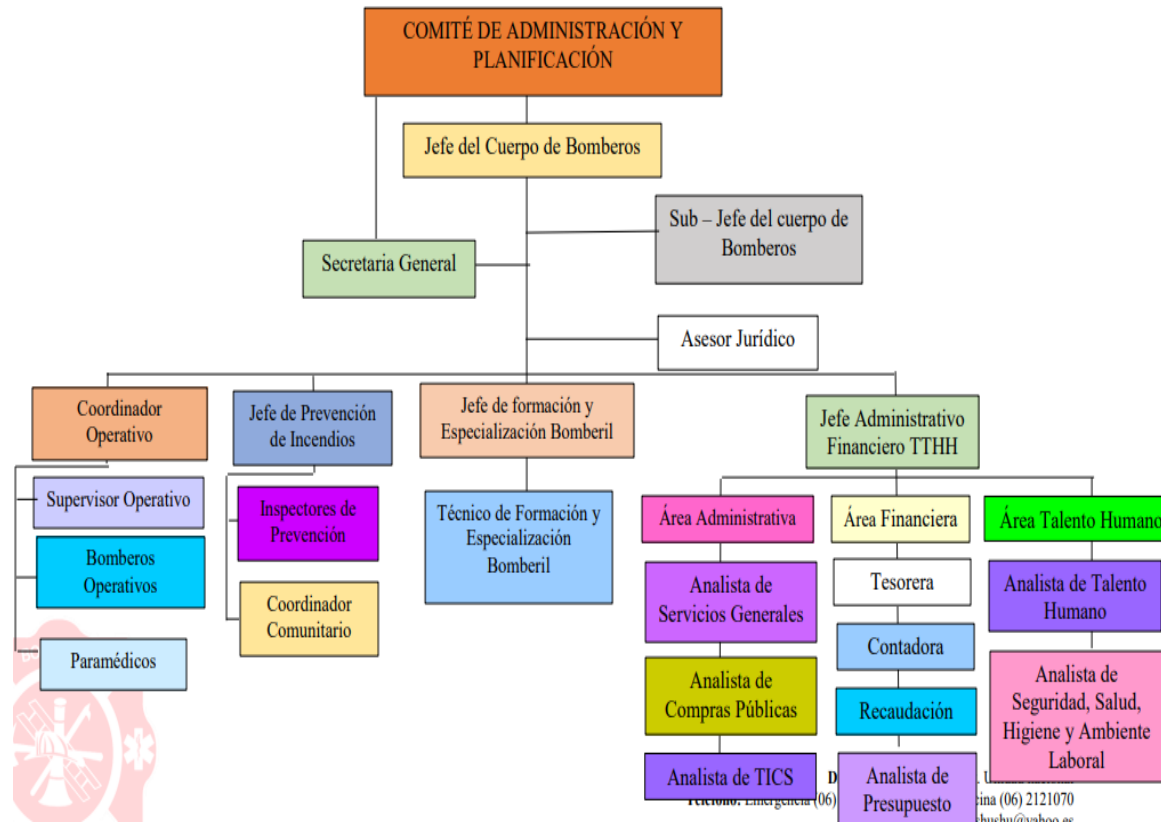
COMITÉ DE ADMINISTRACIÓN Y PLANIFICACIÓN

Jefe del Cuerpo de Bomberos

Sub – Jefe del cuerpo de Bomberos

Secretaria General

Asesor Jurídico

Coordinador Operativo

Jefe de Prevención de Incendios

Jefe de formación y Especialización Bomberil

Jefe Administrativo Financiero TTHH

Supervisor Operativo

Bomberos Operativos

Paramédicos

Inspectores de Prevención

Coordinador Comunitario

Técnico de Formación y Especialización Bomberil

Área Administrativa

Área Financiera

Área Talento Humano

Analista de Servicios Generales

Analista de Compras Públicas

Analista de TICS

Tesorera

Contadora

Recaudación

Analista de Presupuesto

Analista de Talento Humano

Analista de Seguridad, Salud, Higiene y Ambiente Laboral

D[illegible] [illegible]

Teléfono: Emergencia (06) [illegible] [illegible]cina (06) 2121070

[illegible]chushu@yahoo.es